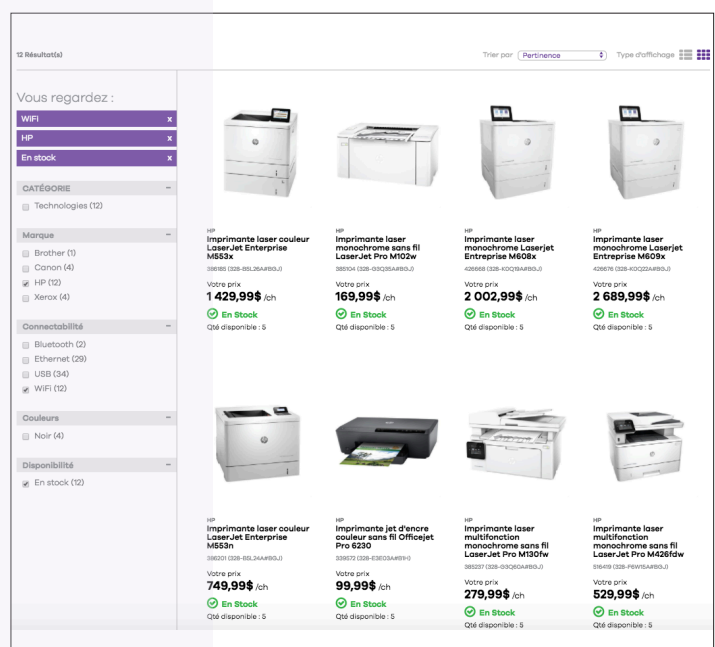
12 Résultat(s)

Trier par Pertinence Type d'affichage

Vous regardez :

WiFi ×

HP ×

En stock ×

CATÉGORIE −

Technologies (12)

Marque −

Brother (1)

Canon (4)

HP (12)

Xerox (4)

Connectabilité −

Bluetooth (2)

Ethernet (29)

USB (34)

WiFi (12)

Couleurs −

Noir (4)

Disponibilité −

En stock (12)

HP
Imprimante laser couleur LaserJet Enterprise M553x
386185 (328-B5L26A#BGJ)
Votre prix
1 429,99$ /ch
En Stock
Qté disponible : 5

HP
Imprimante laser monochrome sans fil LaserJet Pro M102w
385104 (328-G3Q35A#BGJ)
Votre prix
169,99$ /ch
En Stock
Qté disponible : 5

HP
Imprimante laser monochrome Laserjet Entreprise M608x
426668 (328-K0Q19A#BGJ)
Votre prix
2 002,99$ /ch
En Stock
Qté disponible : 5

HP
Imprimante laser monochrome Laserjet Entreprise M609x
426676 (328-K0Q22A#BGJ)
Votre prix
2 689,99$ /ch
En Stock
Qté disponible : 5

HP
Imprimante laser couleur LaserJet Enterprise M553n
386201 (328-B5L24A#BGJ)
Votre prix
749,99$ /ch
En Stock
Qté disponible : 5

HP
Imprimante jet d'encre couleur sans fil Officejet Pro 6230
339272 (328-E3E03A#B1H)
Votre prix
99,99$ /ch
En Stock
Qté disponible : 5

HP
Imprimante laser multifonction monochrome sans fil LaserJet Pro M130fw
385237 (328-G3Q60A#BGJ)
Votre prix
279,99$ /ch
En Stock
Qté disponible : 5

HP
Imprimante laser multifonction monochrome sans fil LaserJet Pro M426fdw
516419 (328-F6W15A#BGJ)
Votre prix
529,99$ /ch
En Stock
Qté disponible : 5